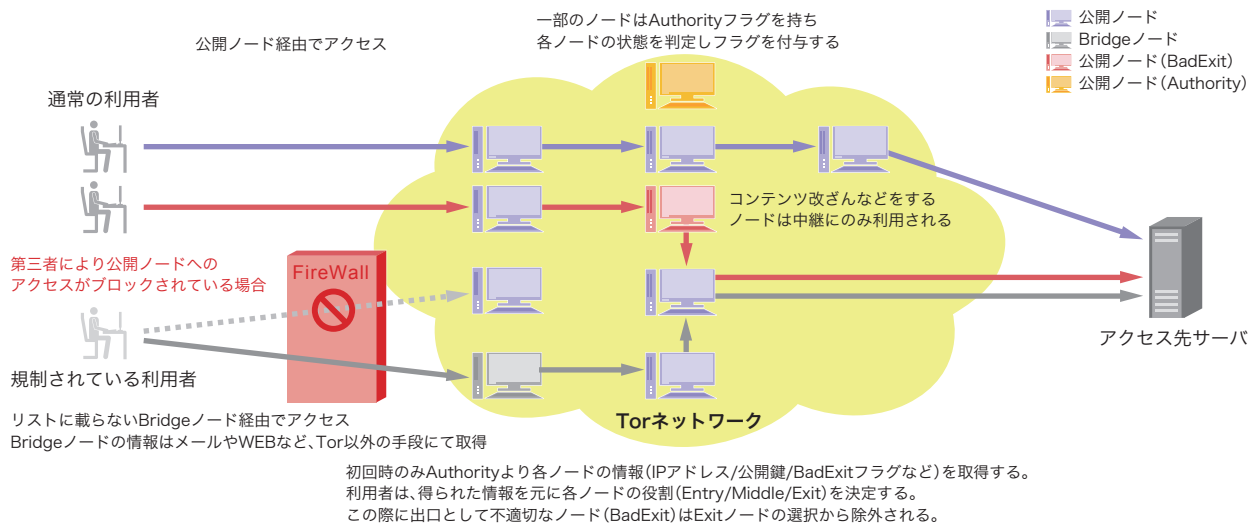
公開ノード経由でアクセス

一部のノードはAuthorityフラグを持ち
各ノードの状態を判定しフラグを付与する

公開ノード
Bridgeノード
公開ノード(BadExit)
公開ノード(Authority)

通常の利用者

コンテンツ改ざんなどをする
ノードは中継にのみ利用される

第三者により公開ノードへの
アクセスがブロックされている場合

FireWall

アクセス先サーバ

規制されている利用者

Torネットワーク

リストに載らないBridgeノード経由でアクセス
Bridgeノードの情報はメールやWEBなど、Tor以外の手段にて取得

初回時のみAuthorityより各ノードの情報(IPアドレス/公開鍵/BadExitフラグなど)を取得する。
利用者は、得られた情報を元に各ノードの役割(Entry/Middle/Exit)を決定する。
この際に出口として不適切なノード(BadExit)はExitノードの選択から除外される。